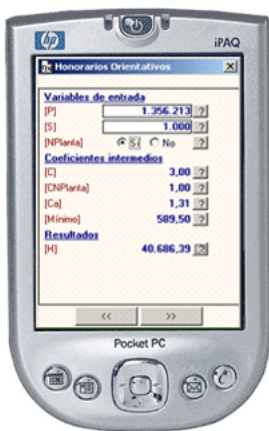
hp

iPAQ

Honorarios Orientativos

Variables de entrada

[P] 1.356.213 ?

[S] 1.000 ?

[NPlanta] Sí No ?

Coeficientes intermedios

[C] 3,00 ?

[CNPlanta] 1,00 ?

[Ca] 1,31 ?

[Mínimo] 589,50 ?

Resultados

[H] 40.686,39 ?

<< >>

Pocket PC